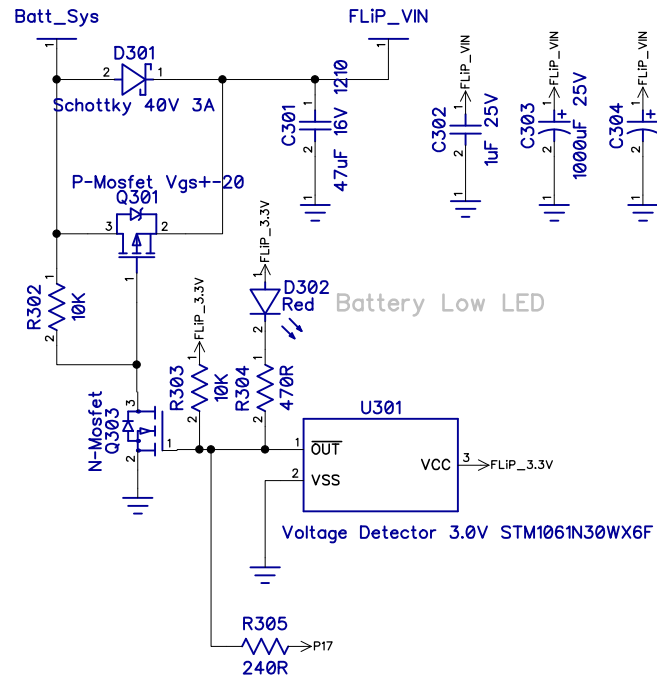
Batt_Sys
1
D301
2
1
Schottky 40V 3A
FLiP_VIN
1
1
C301
2
1210
16V
47uF
1
P-Mosfet Vgs+-20
Q301
3
2
1
1
R302
10K
2
N-Mosfet
Q303
3
2
1
FLiP_3.3V
1
D302
Red
2
Battery Low LED
FLiP_3.3V
1
R303
10K
2
1
R304
470R
2
U301
1
$\overline{OUT}$
2
VSS
VCC
3
FLiP_3.3V
Voltage Detector 3.0V STM1061N30WX6F
R305
240R
P17
FLiP_VIN
1
C302
2
1uF 25V
1
FLiP_VIN
1
C303
2
1000uF 25V
1
FLiP_VIN
1
C304
2
1